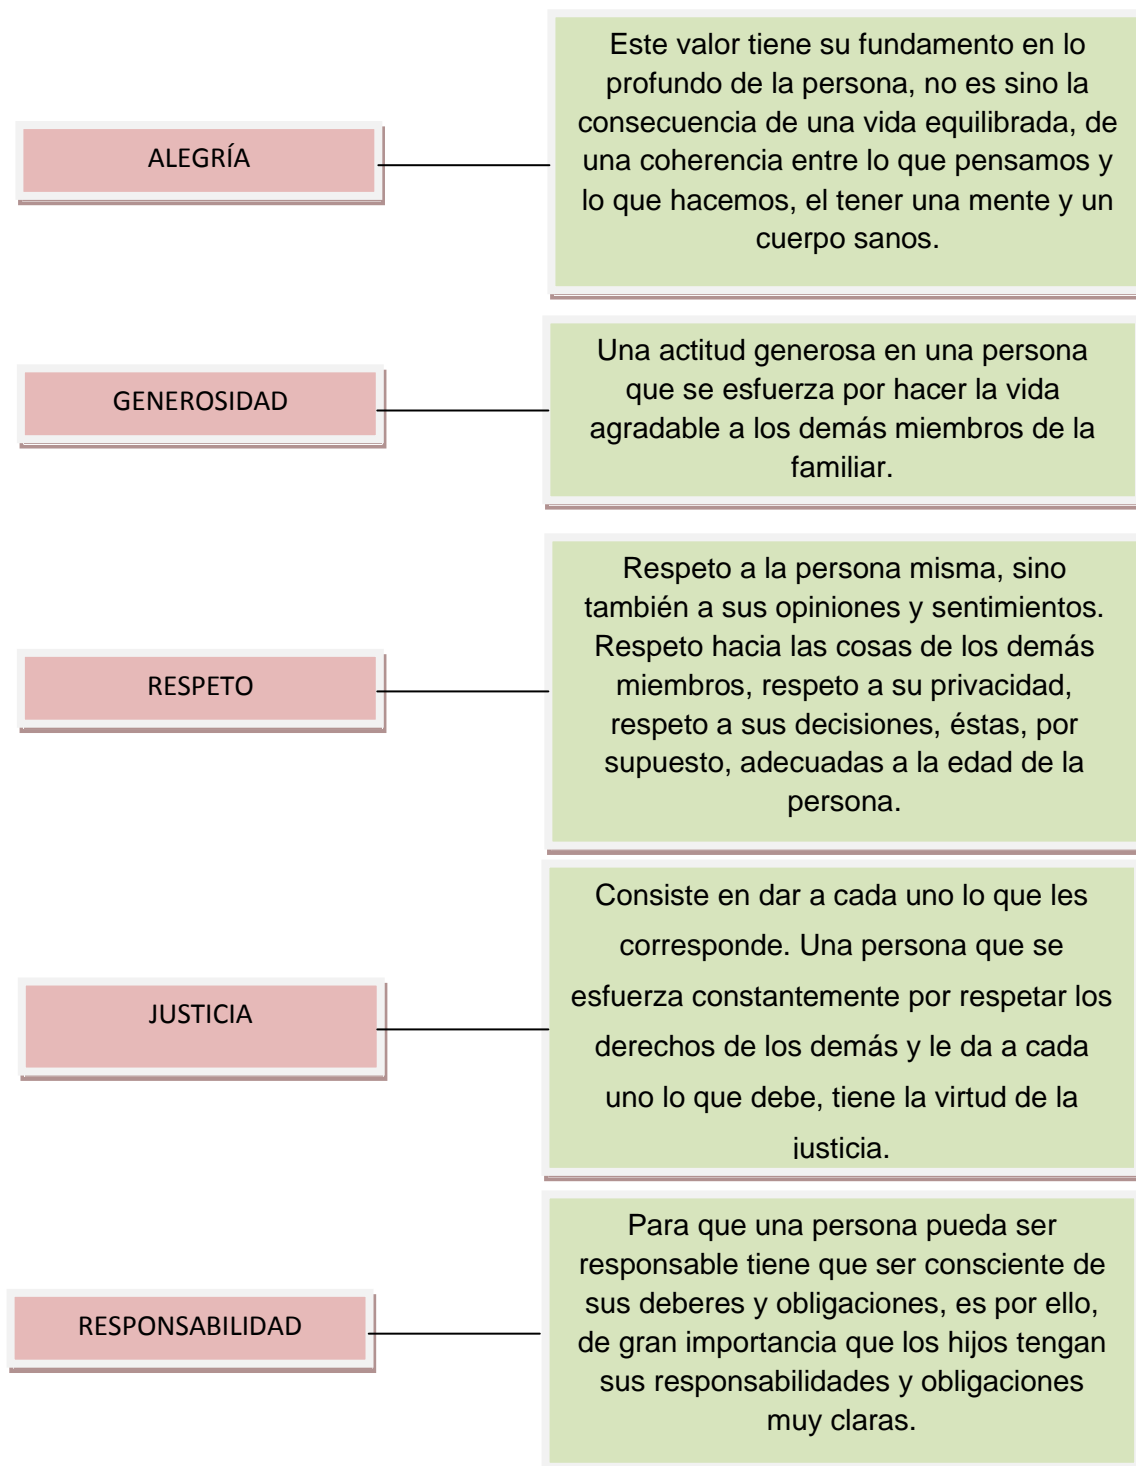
ALEGRÍA

Este valor tiene su fundamento en lo profundo de la persona, no es sino la consecuencia de una vida equilibrada, de una coherencia entre lo que pensamos y lo que hacemos, el tener una mente y un cuerpo sanos.

GENEROSIDAD

Una actitud generosa en una persona que se esfuerza por hacer la vida agradable a los demás miembros de la familiar.

RESPETO

Respeto a la persona misma, sino también a sus opiniones y sentimientos. Respeto hacia las cosas de los demás miembros, respeto a su privacidad, respeto a sus decisiones, éstas, por supuesto, adecuadas a la edad de la persona.

JUSTICIA

Consiste en dar a cada uno lo que les corresponde. Una persona que se esfuerza constantemente por respetar los derechos de los demás y le da a cada uno lo que debe, tiene la virtud de la iusticia.

RESPONSABILIDAD

Para que una persona pueda ser responsable tiene que ser consciente de sus deberes y obligaciones, es por ello, de gran importancia que los hijos tengan sus responsabilidades y obligaciones muy claras.